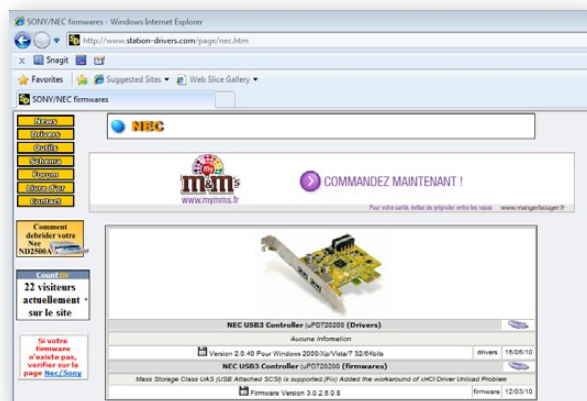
SONY/NEC firmwares - Windows Internet Explorer

http://www.station-drivers.com/page/nec.htm

Snagit

Favorites | Suggested Sites | Web Slice Gallery

SONY/NEC firmwares

News
Drivers
Outils
Schema
Forum
Livre d'or
Contact

NEC

m&m's
www.mymms.fr

COMMANDEZ MAINTENANT !

Pour votre santé, évitez de grignoter entre les repas www.mangerbouger.fr

Comment debrider votre Nec ND2500A

CountIN
22 visiteurs actuellement sur le site

Si votre firmware n'existe pas, vérifier sur la page Nec/Sony

| NEC USB3 Controller (uPD720200 (Drivers) | | |
|---|---|---|
| Aucune information | | |
| Version 2.0.40 Pour Windows 2000/Xp/Vista/7 32/64bits | drivers | 16/05/10 |
| NEC USB3 Controller (uPD720200 (firmwares) | | |
| Mass Storage Class UAS (USB Attached SCSI) is supported.(Fix) Added the workaround of xHCI Driver Unload Problem | | |
| Firmware Version 3.0.2.5.0.8 | firmware | 12/03/10 |